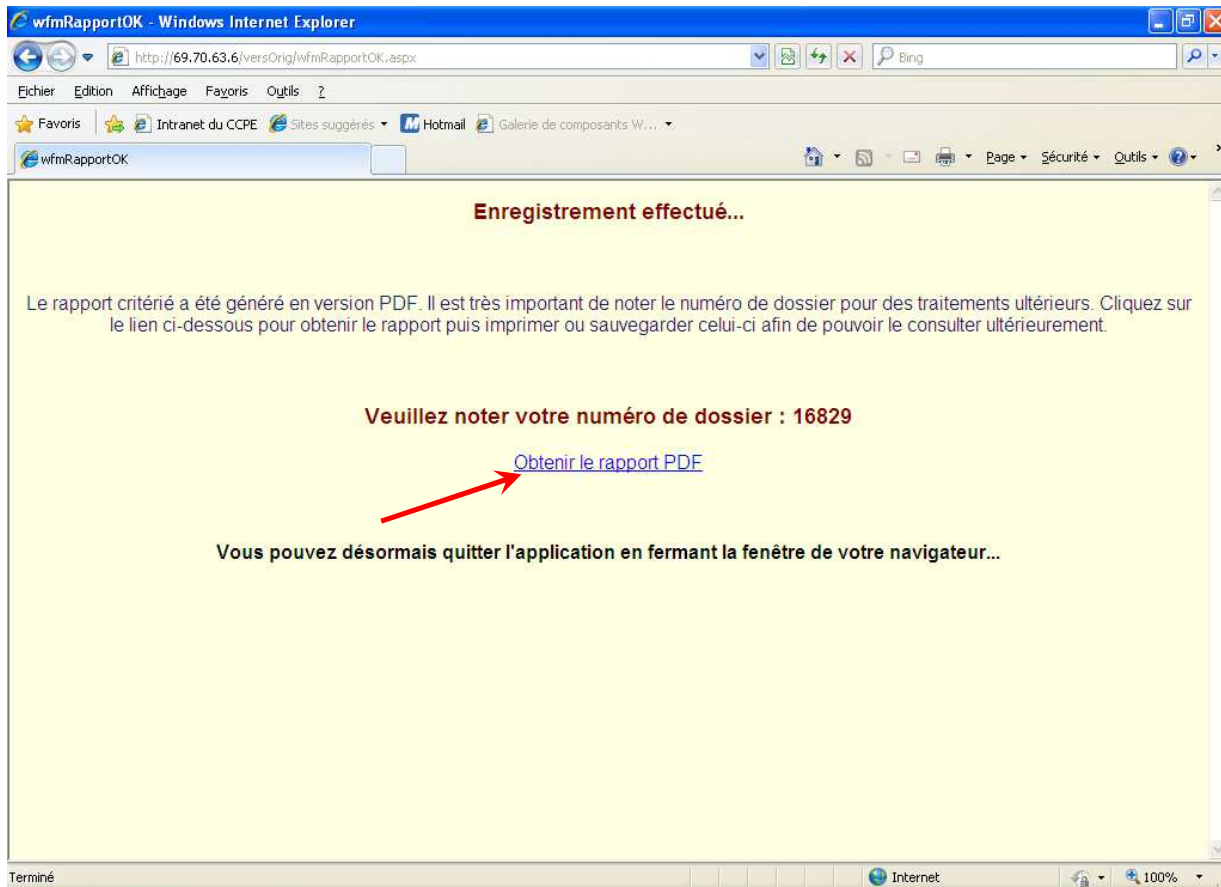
wfmRapportOK - Windows Internet Explorer

http://69.70.63.6/versOrig/wfmRapportOK.aspx

Bing

Fichier Edition Affichage Favoris Outils ?

Favoris Intranet du CCPE Sites suggérés Hotmail Galerie de composants W...

wfmRapportOK

Page Sécurité Outils

Enregistrement effectué...

Le rapport critérié a été généré en version PDF. Il est très important de noter le numéro de dossier pour des traitements ultérieurs. Cliquez sur le lien ci-dessous pour obtenir le rapport puis imprimer ou sauvegarder celui-ci afin de pouvoir le consulter ultérieurement.

Veuillez noter votre numéro de dossier : 16829

Obtenir le rapport PDF

Vous pouvez désormais quitter l'application en fermant la fenêtre de votre navigateur...

Terminé

Internet

100%